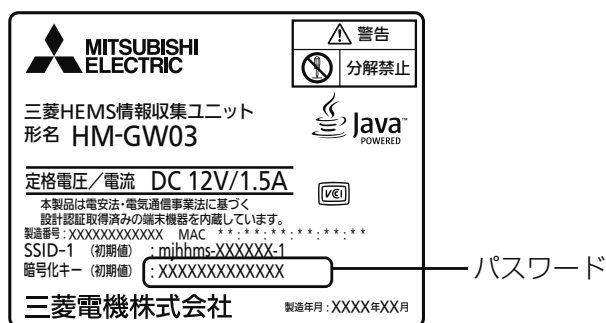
MITSUBISHI ELECTRIC

警告
分解禁止

三菱HEMS情報収集ユニット
形名 HM-GW03

Java POWERED

定格電圧／電流 DC 12V/1.5A

VCCI

本製品は電安法・電気通信事業法に基づく設計認証取得済みの端末機器を内蔵しています。
製造番号：XXXXXXXXXXXX MAC **:**:**:**:**:**
SSID-1 （初期値） : mjhhms-XXXXXX-1
暗号化キー （初期値） : XXXXXXXXXXXXX

パスワード

三菱電機株式会社 製造年月：XXXX年XX月